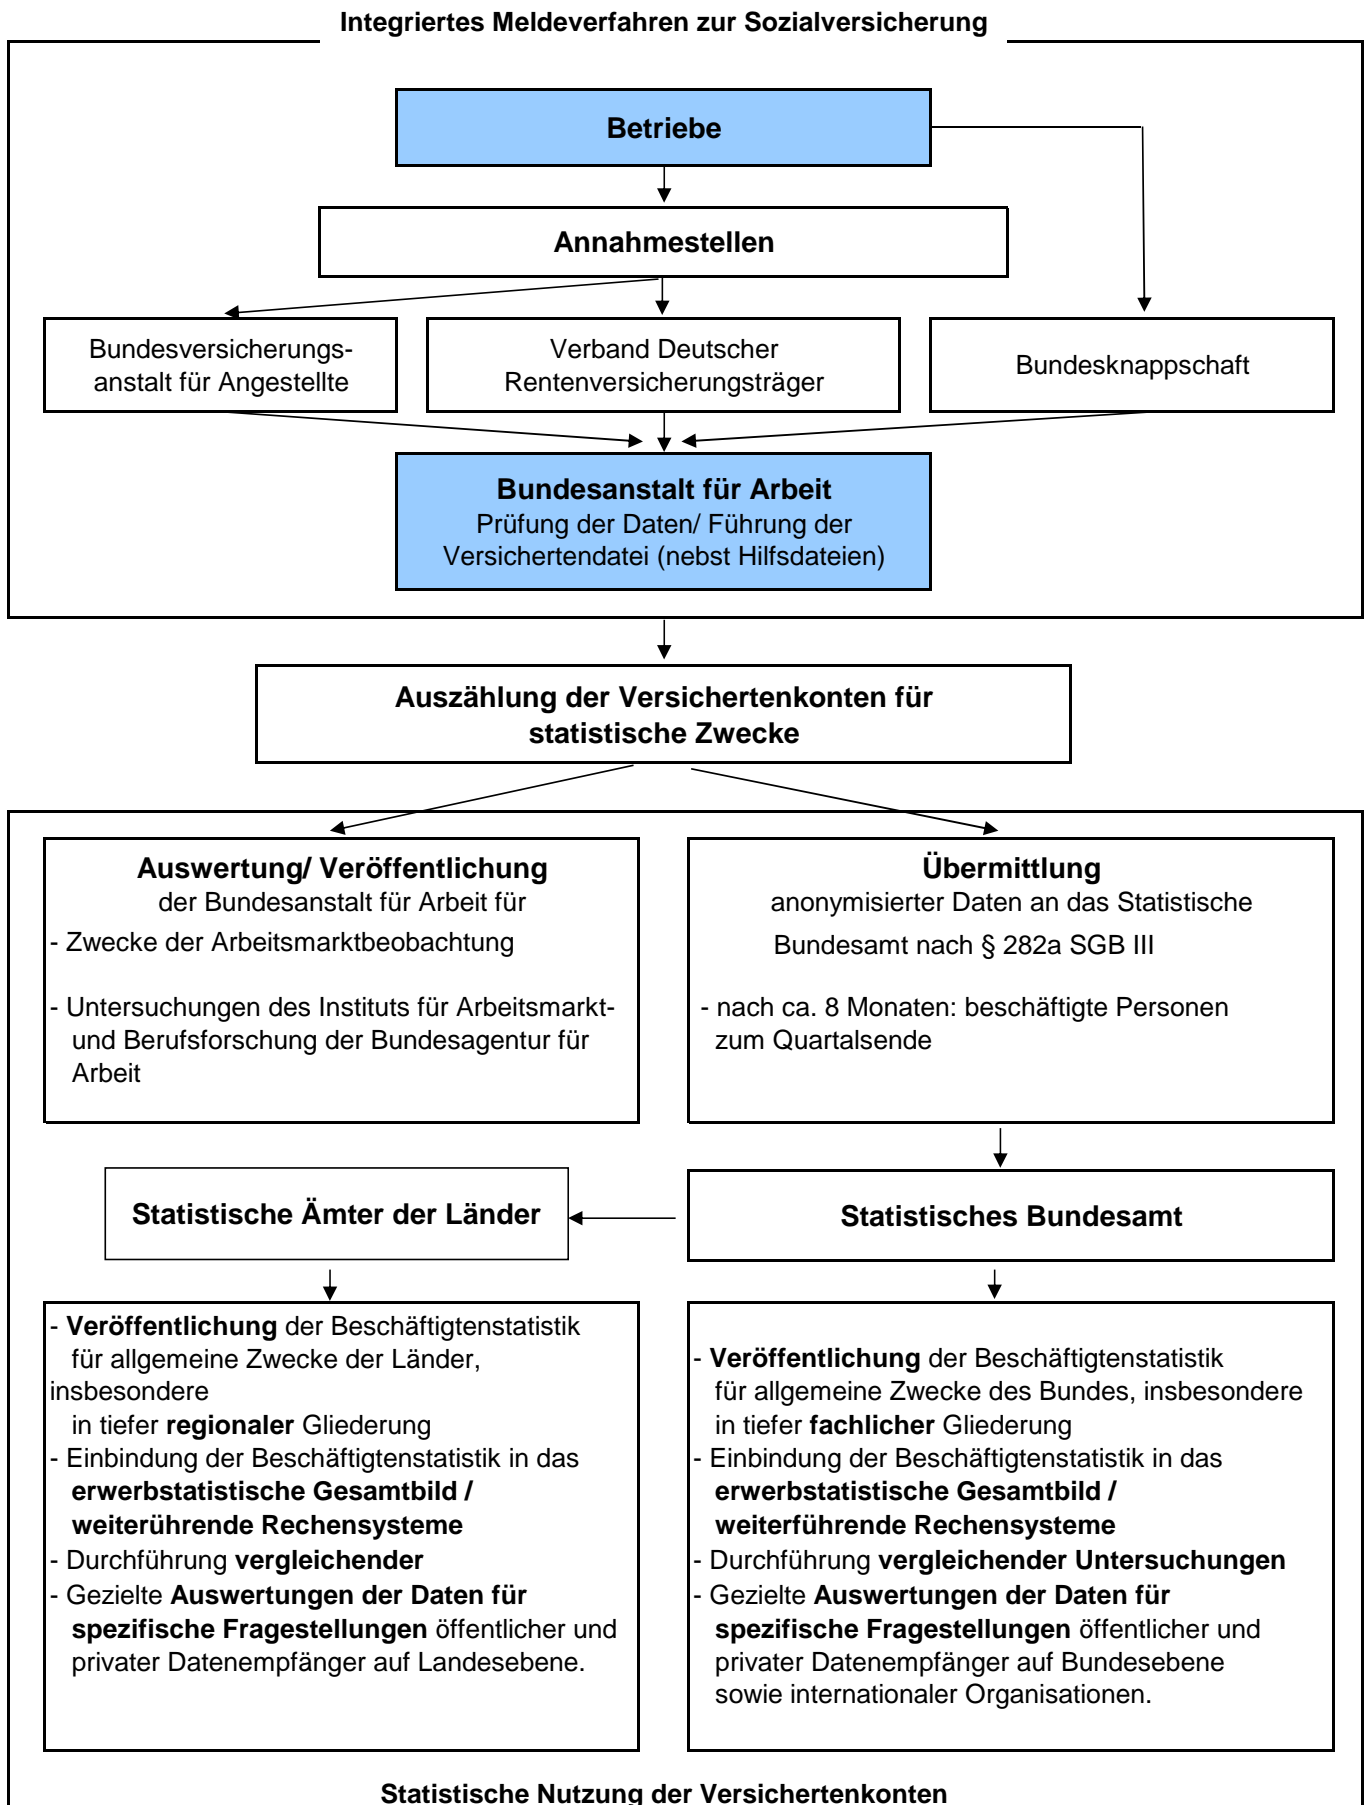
Integriertes Meldeverfahren zur Sozialversicherung

Betriebe

Annahmestellen

Bundesversicherungsanstalt für Angestellte

Verband Deutscher Rentenversicherungsträger

Bundesknappschaft

Bundesanstalt für Arbeit
Prüfung der Daten/ Führung der Versichertendatei (nebst Hilfsdateien)

Auszählung der Versichertenkonten für statistische Zwecke

Auswertung/ Veröffentlichung
der Bundesanstalt für Arbeit für
- Zwecke der Arbeitsmarktbeobachtung

- Untersuchungen des Instituts für Arbeitsmarkt- und Berufsforschung der Bundesagentur für Arbeit

Übermittlung
anonymisierter Daten an das Statistische Bundesamt nach § 282a SGB III

- nach ca. 8 Monaten: beschäftigte Personen zum Quartalsende

Statistische Ämter der Länder

Statistisches Bundesamt

- Veröffentlichung der Beschäftigtenstatistik für allgemeine Zwecke der Länder, insbesondere in tiefer regionaler Gliederung
- Einbindung der Beschäftigtenstatistik in das erwerbstatistische Gesamtbild / weiterührende Rechensysteme
- Durchführung vergleichender
- Gezielte Auswertungen der Daten für spezifische Fragestellungen öffentlicher und privater Datenempfänger auf Landesebene.

- Veröffentlichung der Beschäftigtenstatistik für allgemeine Zwecke des Bundes, insbesondere in tiefer fachlicher Gliederung
- Einbindung der Beschäftigtenstatistik in das erwerbstatistische Gesamtbild / weiterführende Rechensysteme
- Durchführung vergleichender Untersuchungen
- Gezielte Auswertungen der Daten für spezifische Fragestellungen öffentlicher und privater Datenempfänger auf Bundesebene sowie internationaler Organisationen.

Statistische Nutzung der Versichertenkonten